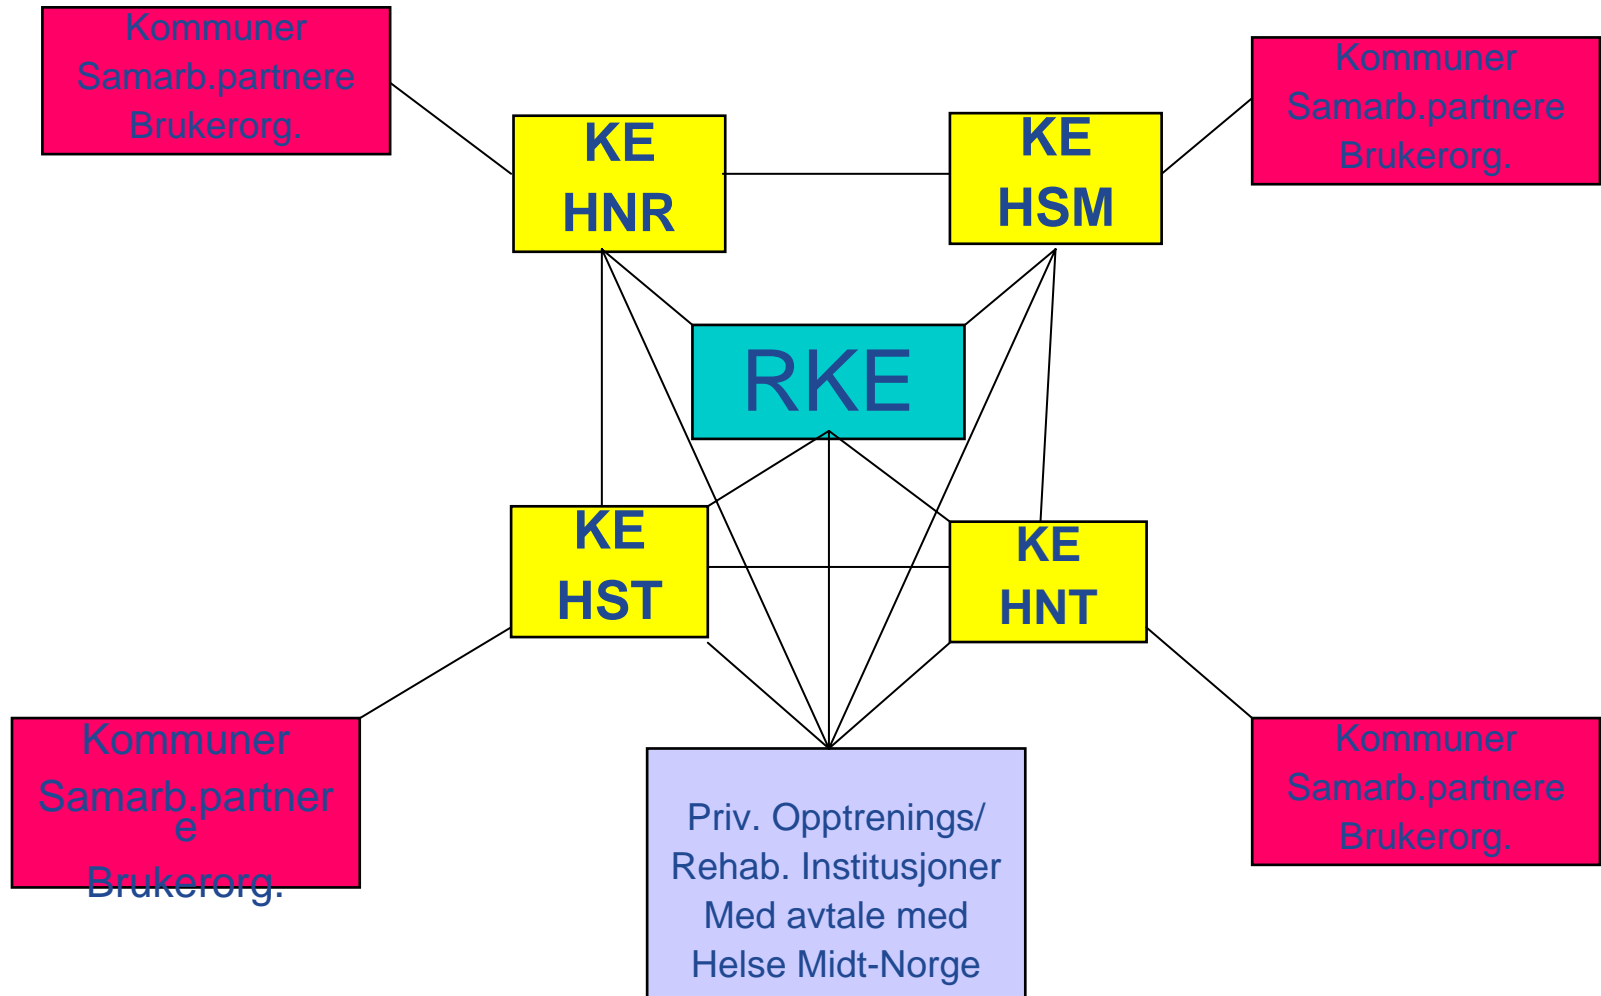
Kommuner
Samarb.partnere
Brukerorg.

KE
HNR

KE
HSM

Kommuner
Samarb.partnere
Brukerorg.

RKE

KE
HST

KE
HNT

Kommuner
Samarb.partner
e
Brukerorg.

Priv. Opptrenings/
Rehab. Institusjoner
Med avtale med
Helse Midt-Norge

Kommuner
Samarb.partnere
Brukerorg.